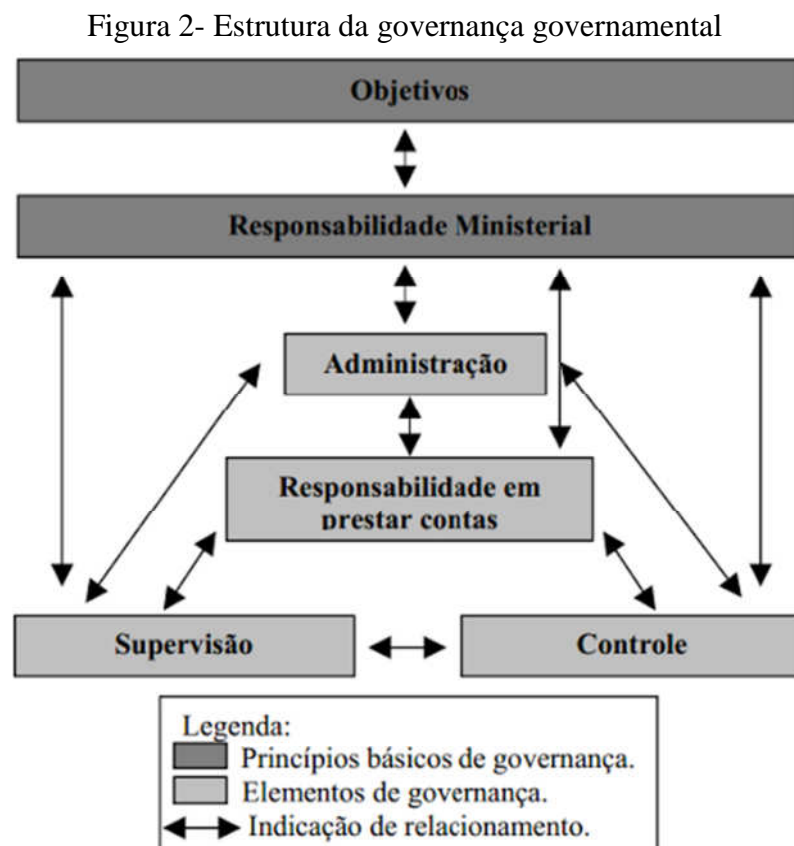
Figura 2- Estrutura da governança governamental

Objetivos

Responsabilidade Ministerial

Administração

Responsabilidade em prestar contas

Supervisão

Controle

Legenda:
Princípios básicos de governança.
Elementos de governança.
Indicação de relacionamento.